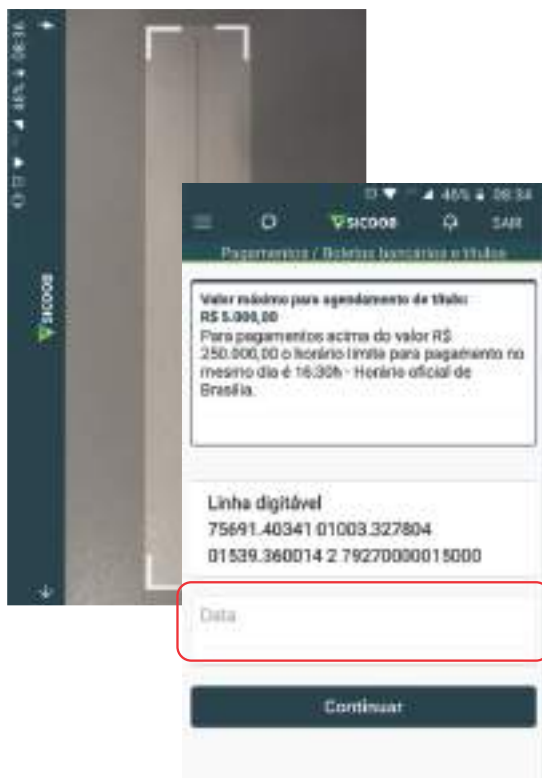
46% 08:34

SICOOB

46% 08:34

SICOOB

SAIR

Pagamentos / Boletos bancários e títulos

Valor máximo para agendamento de título: R$ 5.000,00
Para pagamentos acima do valor R$ 250.000,00 o horário limite para pagamento no mesmo dia é 16:30h - Horário oficial de Brasília.

Linha digitável
75691.40341 01003.327804 01539.360014 2 79270000015000

Data

Continuar